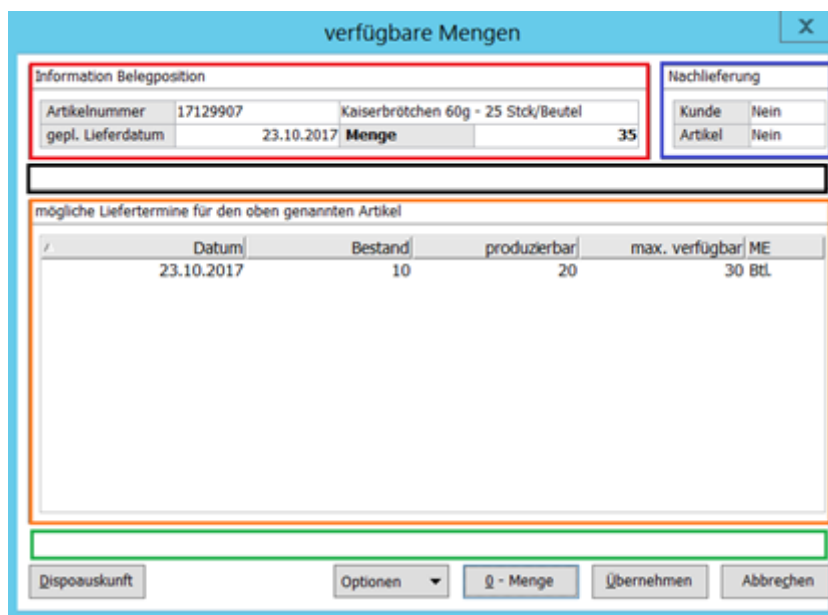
verfügbare Mengen

X

Information Belegposition

| Artikelnummer | 17129907 | Kaiserbrötchen 60g - 25 Stck/Beutel | |
|---|---|---|---|
| gepl. Lieferdatum | 23.10.2017 | Menge | 35 |

Nachlieferung

| Kunde | Nein |
|---|---|
| Artikel | Nein |

mögliche Liefertermine für den oben genannten Artikel

| Datum | Bestand | produzierbar | max. verfügbar | ME |
|---|---|---|---|---|
| 23.10.2017 | 10 | 20 | 30 | Btl. |

Dispoauskunft

Optionen

0 - Menge

Übernehmen

Abbrechen